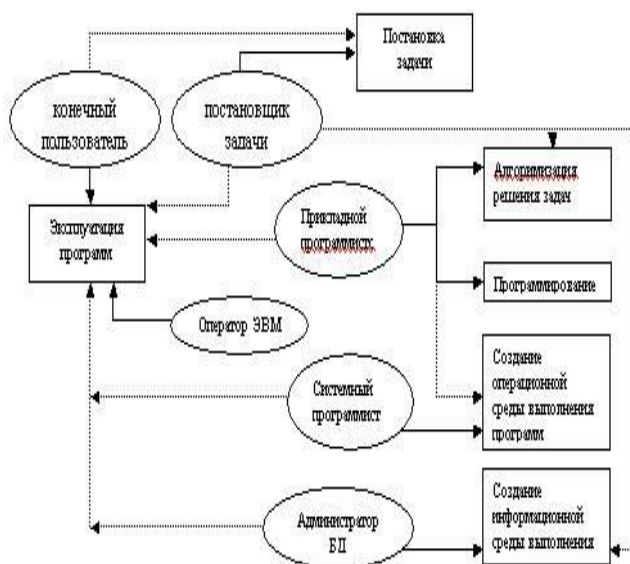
Постановка задачи

конечный пользователь

постановщик задачи

Алгоритмизация решения задач

Эксплуатация программ

Прикладной программист

Программирование

Оператор ЭВМ

Создание операционной среды выполнения программ

Системный программист

Создание информационной среды выполнения

Администратор БД